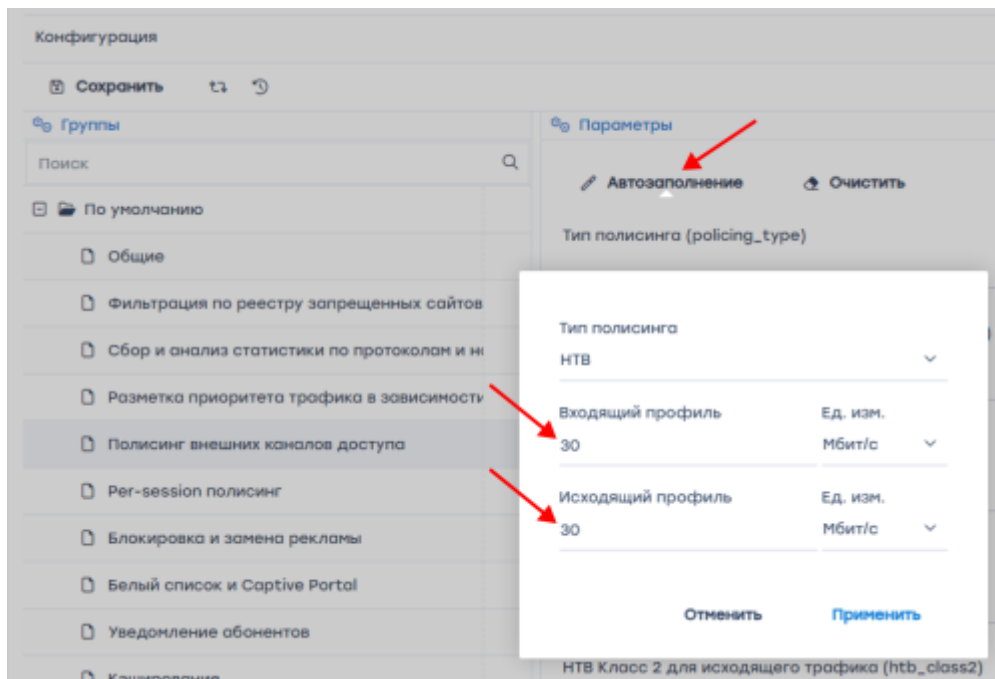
Конфигурация

Сохранить

Группы

Поиск

По умолчанию

Общие

Фильтрация по реестру запрещенных сайтов

Сбор и анализ статистики по протоколам и н

Разметка приоритета трафика в зависимости

Полисинг внешних каналов доступа

Per-session полисинг

Блокировка и замена рекламы

Белый список и Captive Portal

Уведомление абонентов

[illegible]

Параметры

Автозаполнение

Очистить

Тип полисинга (policing_type)

Тип полисинга

HTB

Входящий профиль

30

Ед. изм.

Мбит/с

Исходящий профиль

30

Ед. изм.

Мбит/с

Отменить

Применить

HTB Класс 2 для исходящего трафика (htb_class2)